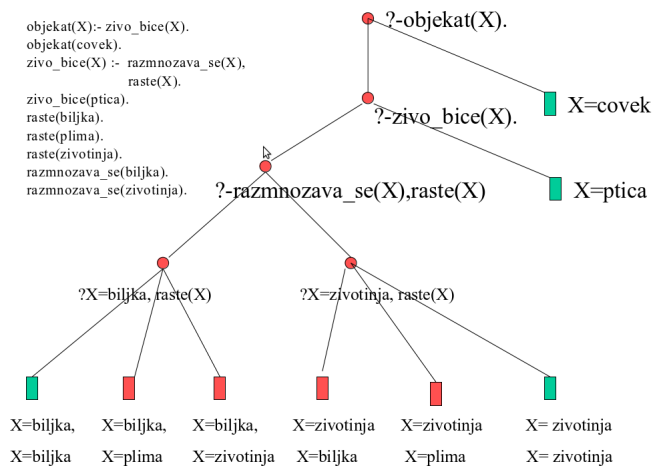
objekat(X):- zivo_bice(X).
objekat(covek).
zivo_bice(X) :- razmnozava_se(X), raste(X).
zivo_bice(ptica).
raste(biljka).
raste(plima).
raste(zivotinja).
razmnozava_se(biljka).
razmnozava_se(zivotinja).

?-objekat(X).

X=covek

?-zivo_bice(X).

X=ptica

?-razmnozava_se(X),raste(X)

?X=biljka, raste(X)

?X=zivotinja, raste(X)

X=biljka, X=biljka

X=biljka, X=plima

X=biljka, X=zivotinja

X=zivotinja X=biljka

X=zivotinja X=plima

X= zivotinja X= zivotinja